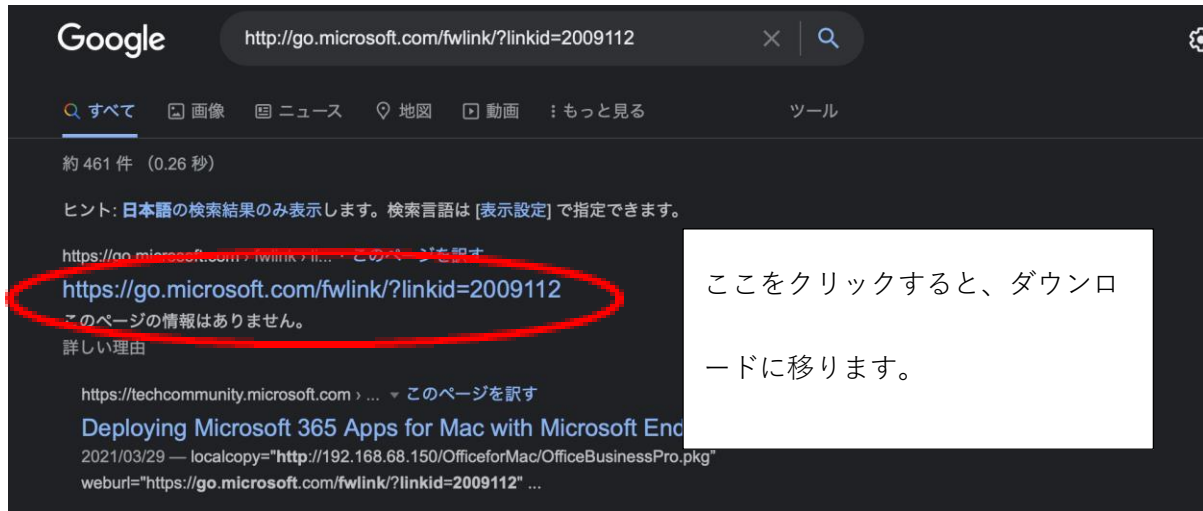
Google

http://go.microsoft.com/fwlink/?linkid=2009112

すべて 画像 ニュース 地図 動画 もっと見る ツール

約 461 件 （0.26 秒）

ヒント: 日本語の検索結果のみ表示します。検索言語は [表示設定] で指定できます。

https://go.microsoft.com › fwlink › li... · このページを訳す

https://go.microsoft.com/fwlink/?linkid=2009112

このページの情報はありません。

詳しい理由

ここをクリックすると、ダウンロードに移ります。

https://techcommunity.microsoft.com › ... ▾ このページを訳す

Deploying Microsoft 365 Apps for Mac with Microsoft End

2021/03/29 — localcopy="http://192.168.68.150/OfficeforMac/OfficeBusinessPro.pkg" weburl="https://go.microsoft.com/fwlink/?linkid=2009112" ...